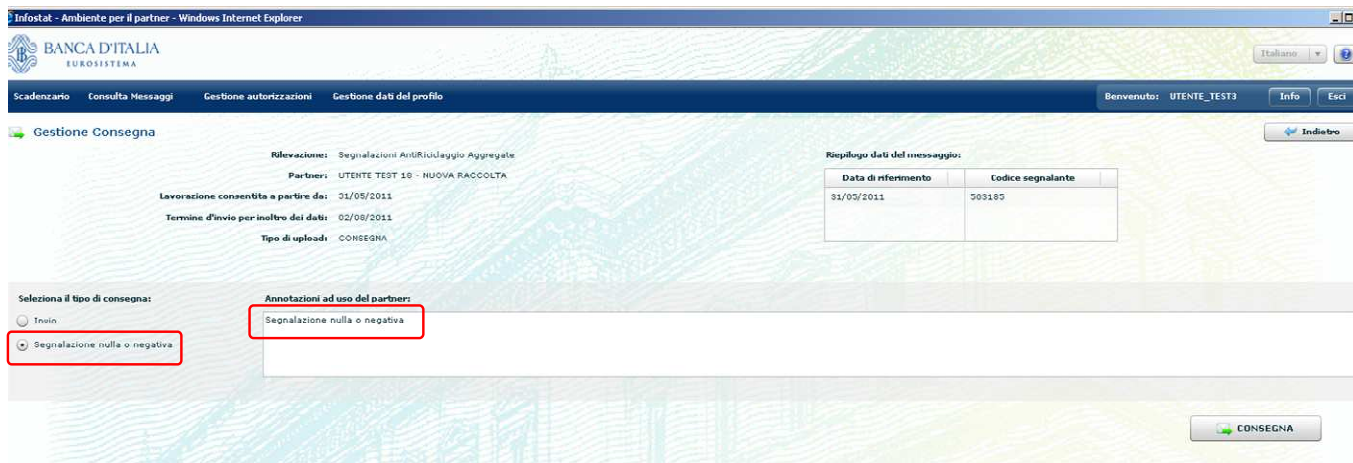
Infostat - Ambiente per il partner - Windows Internet Explorer

BANCA D'ITALIA
EUROSISTEMA

Italiano

Scadenzario Consulta Messaggi Gestione autorizzazioni Gestione dati del profilo

Benvenuto: UTENTE_TEST3 Info Esci

Gestione Consegna

Indietro

Rilevazione: Segnalazioni AntiRiciclaggio Aggregate
Partner: UTENTE TEST 18 - NUOVA RACCOLTA
Lavorazione consentita a partire da: 31/05/2011
Termine d'invio per inoltro dei dati: 02/08/2011
Tipo di upload: CONSEGNA

Riepilogo dati del messaggio:

| Data di riferimento | Codice segnalante |
|---|---|
| 31/05/2011 | 303183 |

Seleziona il tipo di consegna:
Invio
Segnalazione nulla o negativa

Annotazioni ad uso del partner:
Segnalazione nulla o negativa

CONSEGNA